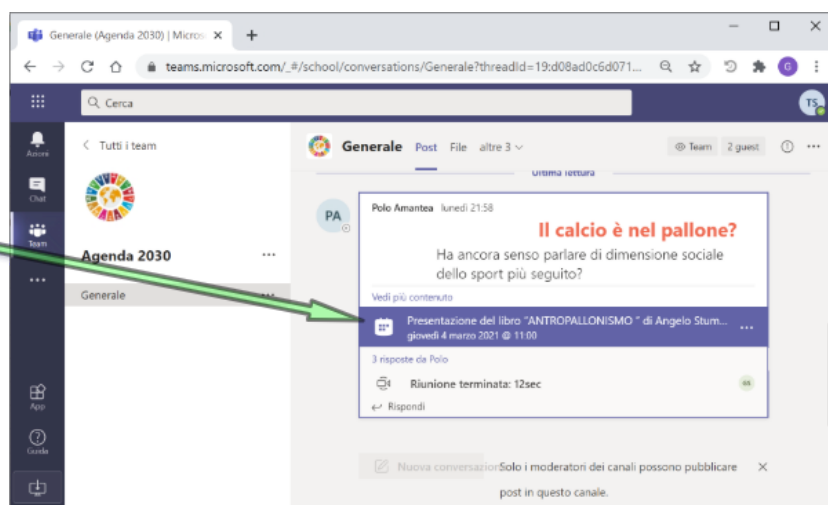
Generale (Agenda 2030) | Micros ×
+
teams.microsoft.com/_#/school/conversations/Generale?threadId=19:d08ad0c6d071...
G
Cerca
TS
Attività
Chat
Team
...
App
Guida
< Tutti i team
Agenda 2030
...
Generale
Generale Post File altre 3
Team 2 guest
Ultima lettura
PA
Polo Amantea lunedì 21:58
Il calcio è nel pallone?
Ha ancora senso parlare di dimensione sociale dello sport più seguito?
Vedi più contenuto
Presentazione del libro "ANTROPALLONISMO " di Angelo Stum...
giovedì 4 marzo 2021 @ 11:00
3 risposte da Polo
Riunione terminata: 12sec
Rispondi
Nuova conversazione
Solo i moderatori dei canali possono pubblicare post in questo canale.
×